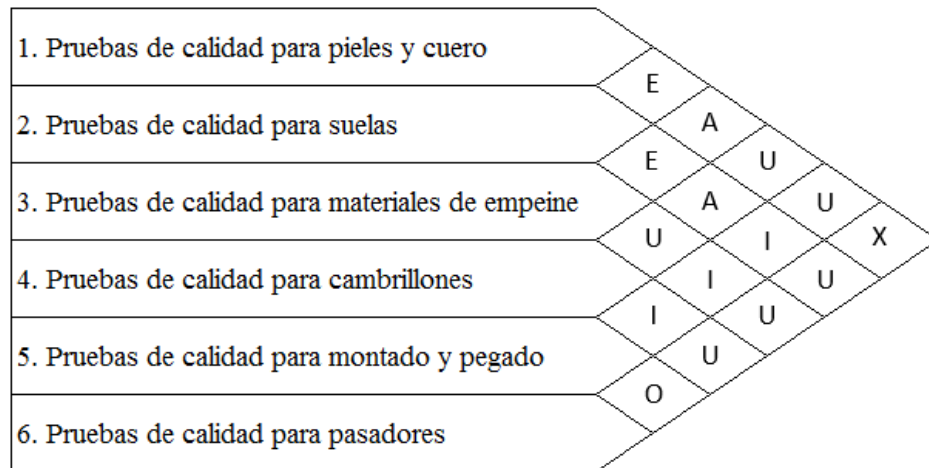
1. Pruebas de calidad para pieles y cuero

2. Pruebas de calidad para suelas

3. Pruebas de calidad para materiales de empeine

4. Pruebas de calidad para cambrillones

5. Pruebas de calidad para montado y pegado

6. Pruebas de calidad para pasadores

E
A
E
U
A
U
U
I
X
I
U
I
U
U
O